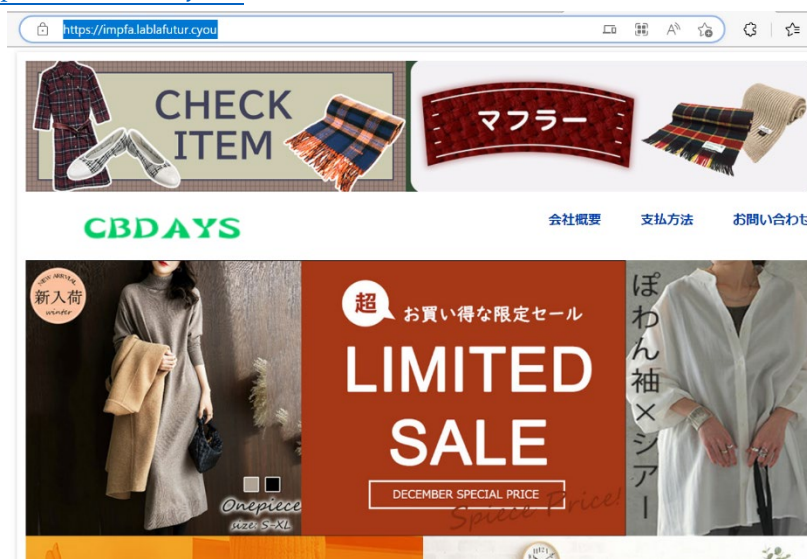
https://impfa.lablafutur.cyou

CHECK ITEM

マフラー

CBDAYS

会社概要

支払方法

お問い合わ

NEW ARRIVAL
新入荷
winter

Onepiece
size S~XL

超 お買い得な限定セール

LIMITED SALE

DECEMBER SPECIAL PRICE

Spicee Price!

ぽわん袖×シアー